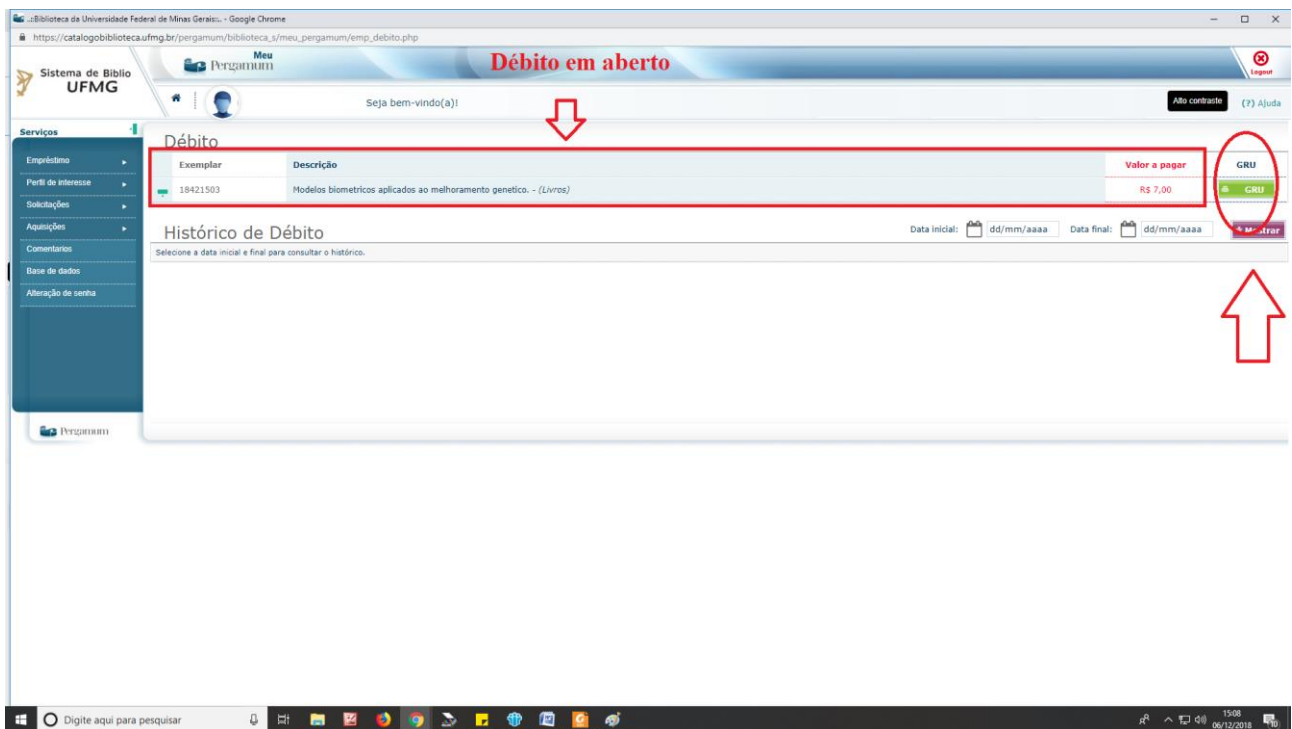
.::Biblioteca da Universidade Federal de Minas Gerais::. - Google Chrome

https://catalogobiblioteca.ufmg.br/pergamum/biblioteca_s/meu_pergamum/emp_debito.php

Sistema de Biblio UFMG

Meu Pergamum

Débito em aberto

Logout

Seja bem-vindo(a)!

Alto contraste

(?) Ajuda

Serviços

Empréstimo

Perfil de interesse

Solicitações

Aquisições

Comentarios

Base de dados

Alteração de senha

Pergamum

Débito

| Exemplar | Descrição | Valor a pagar | GRU |
|---|---|---|---|
| 18421503 | Modelos biometricos aplicados ao melhoramento genetico. - (Livros) | R$ 7,00 | GRU |

Histórico de Débito

Data inicial: dd/mm/aaaa Data final: dd/mm/aaaa

+ M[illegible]trar

Selecione a data inicial e final para consultar o histórico.

Digite aqui para pesquisar

15:08
06/12/2018